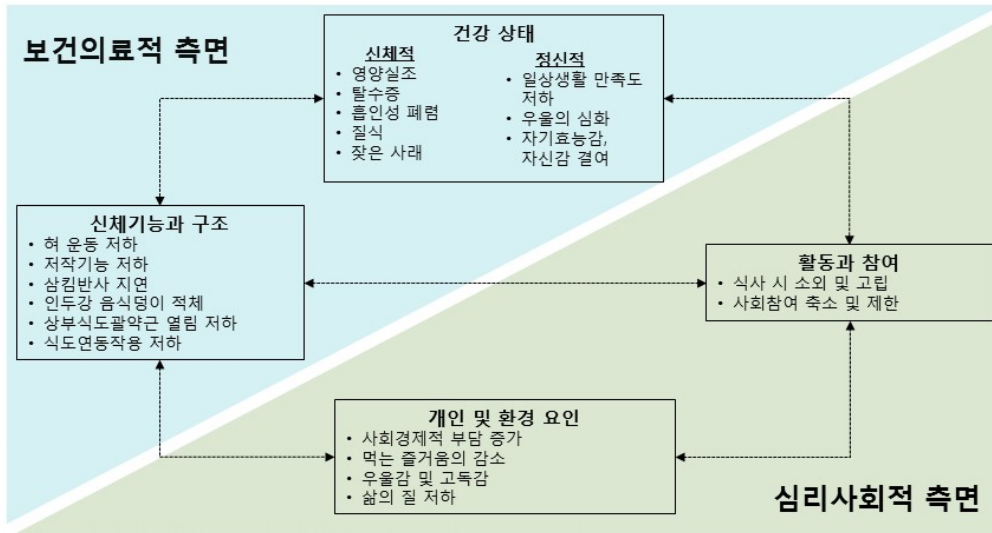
보건의료적 측면

건강 상태

신체적
• 영양실조
• 탈수증
• 흡인성 폐렴
• 질식
• 잦은 사래

정신적
• 일상생활 만족도 저하
• 우울의 심화
• 자기효능감, 자신감 결여

신체기능과 구조
• 혀 운동 저하
• 저작기능 저하
• 삼킴반사 지연
• 인두강 음식덩이 적체
• 상부식도괄약근 열림 저하
• 식도연동작용 저하

활동과 참여
• 식사 시 소외 및 고립
• 사회참여 축소 및 제한

개인 및 환경 요인
• 사회경제적 부담 증가
• 먹는 즐거움의 감소
• 우울감 및 고독감
• 삶의 질 저하

심리사회적 측면